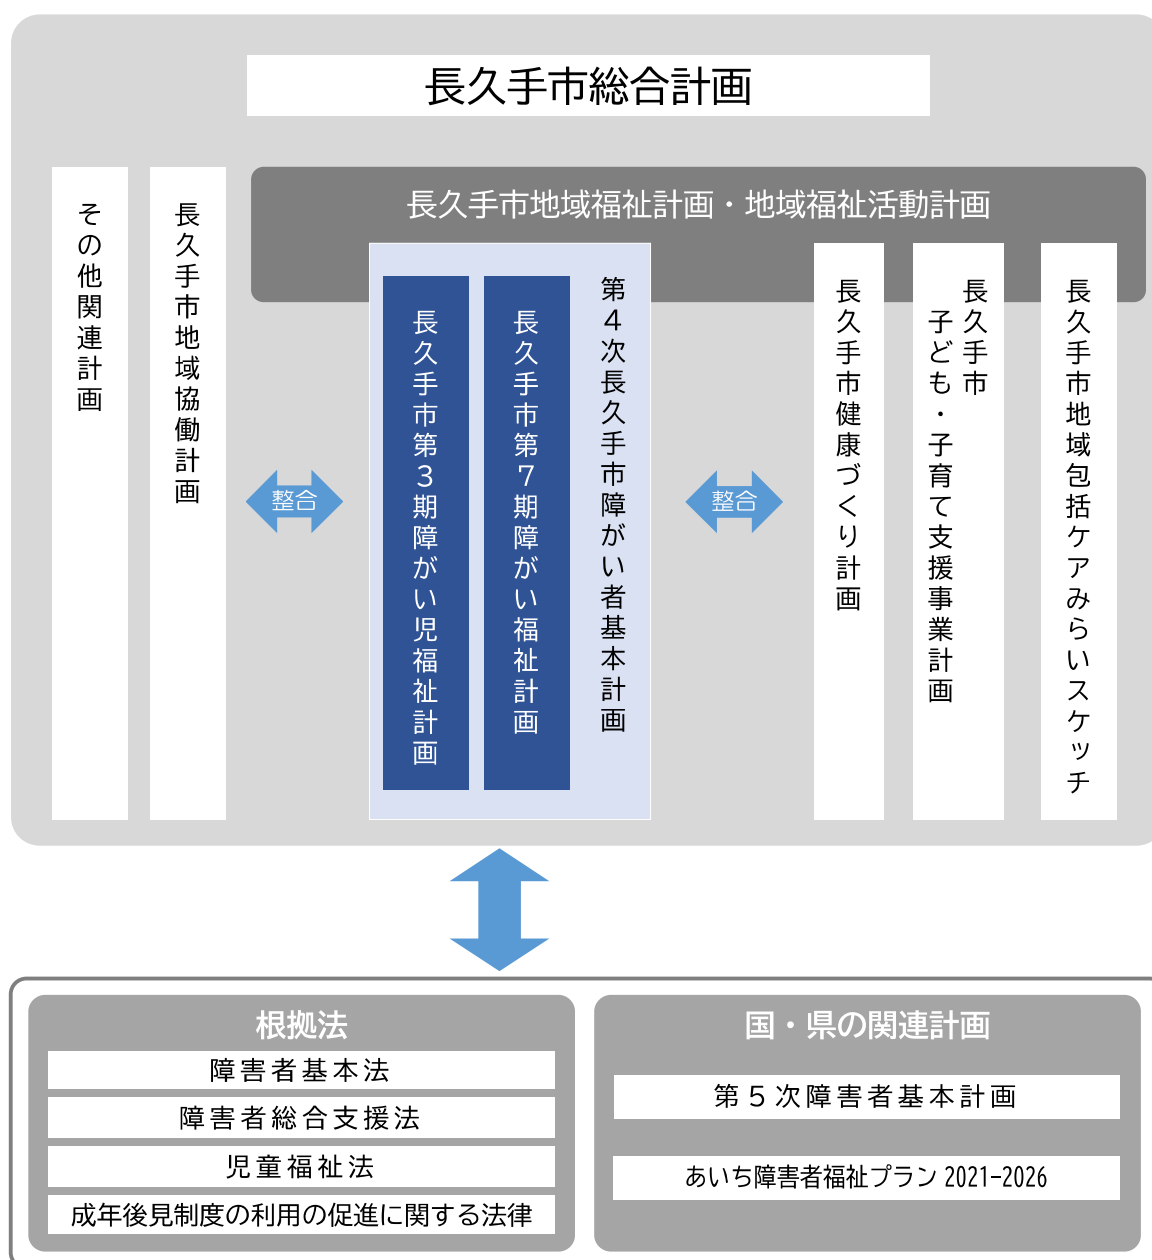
長久手市総合計画

その他関連計画

長久手市地域協働計画

長久手市地域福祉計画・地域福祉活動計画

整合

長久手市第３期障がい児福祉計画

長久手市第７期障がい福祉計画

第４次長久手市障がい者基本計画

整合

長久手市健康づくり計画

長久手市 子ども・子育て支援事業計画

長久手市地域包括ケアみらいスケッチ

根拠法

障害者基本法

障害者総合支援法

児童福祉法

成年後見制度の利用の促進に関する法律

国・県の関連計画

第５次障害者基本計画

あいち障害者福祉プラン 2021-2026